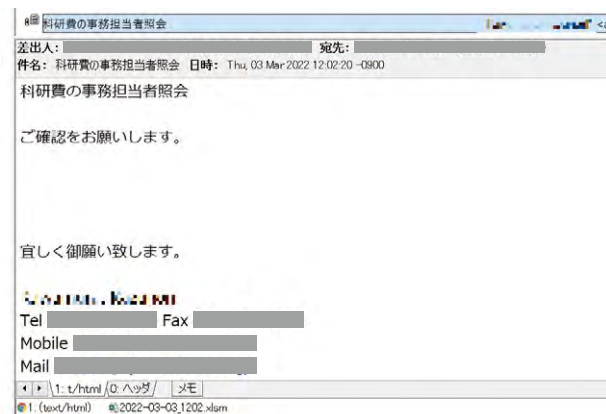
科研費の事務担当者照会

差出人: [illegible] 宛先: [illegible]
件名: 科研費の事務担当者照会 日時: Thu, 03 Mar 2022 12:02:20 -0900

科研費の事務担当者照会

ご確認をお願いします。

宜しく御願い致します。

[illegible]
Tel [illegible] Fax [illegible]
Mobile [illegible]
Mail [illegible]

1: t/html 0: ヘッダ メモ
1: (text/html) 2022-03-03_1202.xlsm